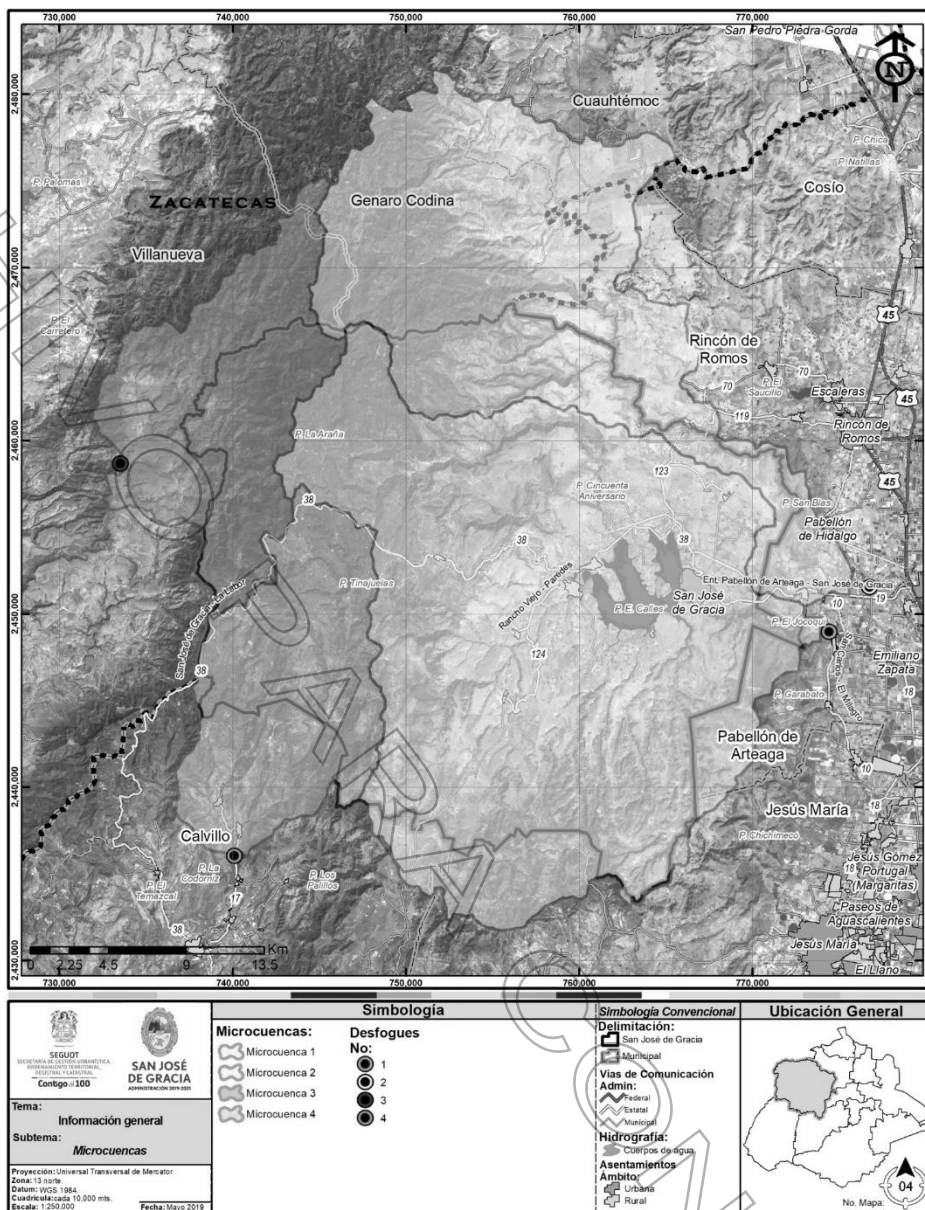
730,000 740,000 750,000 760,000 770,000

San Pedro Piedra Gorda

2,480,000

P. Palomas

Cuauhtémoc

P. Chico

P. Natillas

Zacatecas

Genaro Codina

Cosío

Villanueva

2,470,000

P. El Carretero

45

Rincón de Romos

70

70

P. E. Saucillo

Escaleras

45

119

Rincón de Romos

2,460,000

P. La Araña

123

P. Cincuenta Aniversario

45

P. San Blas

38

Pabellón de Hidalgo

38

38

P. Tinajuelas

Rancho Viejo - Paredes

Ent. Pabellón de Arteaga - San José de Gracia

2,450,000

San José de Gracia a La Labor

P. E. Calles

San José de Gracia

10

19

P. El Jocoqui

Emiliano Zapata

124

38

Carretera El Milagro

18

P. Garabato

Pabellón de Arteaga

2,440,000

10

Jesús María

18

P. Chichimeco

Calvillo

Jesús Gómez Portugal (Margaritas)

P. La Codorniz

P. Los Pallillos

P. El Temazcal

17

18

Paseos de Aguascalientes

38

Km

0 2.25 4.5 9 13.5

2,430,000

Jesús María

El Llano

730,000 740,000 750,000 760,000 770,000

SEGUOT
SECRETARÍA DE GESTIÓN URBANÍSTICA, ORDENAMIENTO TERRITORIAL, REGISTRAL Y CATASTRAL
Contigo al 100

SAN JOSÉ DE GRACIA
ADMINISTRACIÓN 2019-2021

Tema:
Información general
Subtema:
Microcuencas

Proyección: Universal Transversal de Mercator.
Zona: 13 norte.
Datum: WGS 1984.
Cuadrícula: cada 10,000 mts.
Escala: 1:250,000
Fecha: Mayo 2019

Simbología

Microcuencas:
Microcuenca 1
Microcuenca 2
Microcuenca 3
Microcuenca 4

Desfogues No:
1
2
3
4

Simbología Convencional
Delimitación:
San José de Gracia
Municipal
Vías de Comunicación Admin:
Federal
Estatal
Municipal
Hidrografía:
Cuerpos de agua
Asentamientos Ámbito:
Urbana
Rural

Ubicación General

No. Mapa:
04

N

COPIA